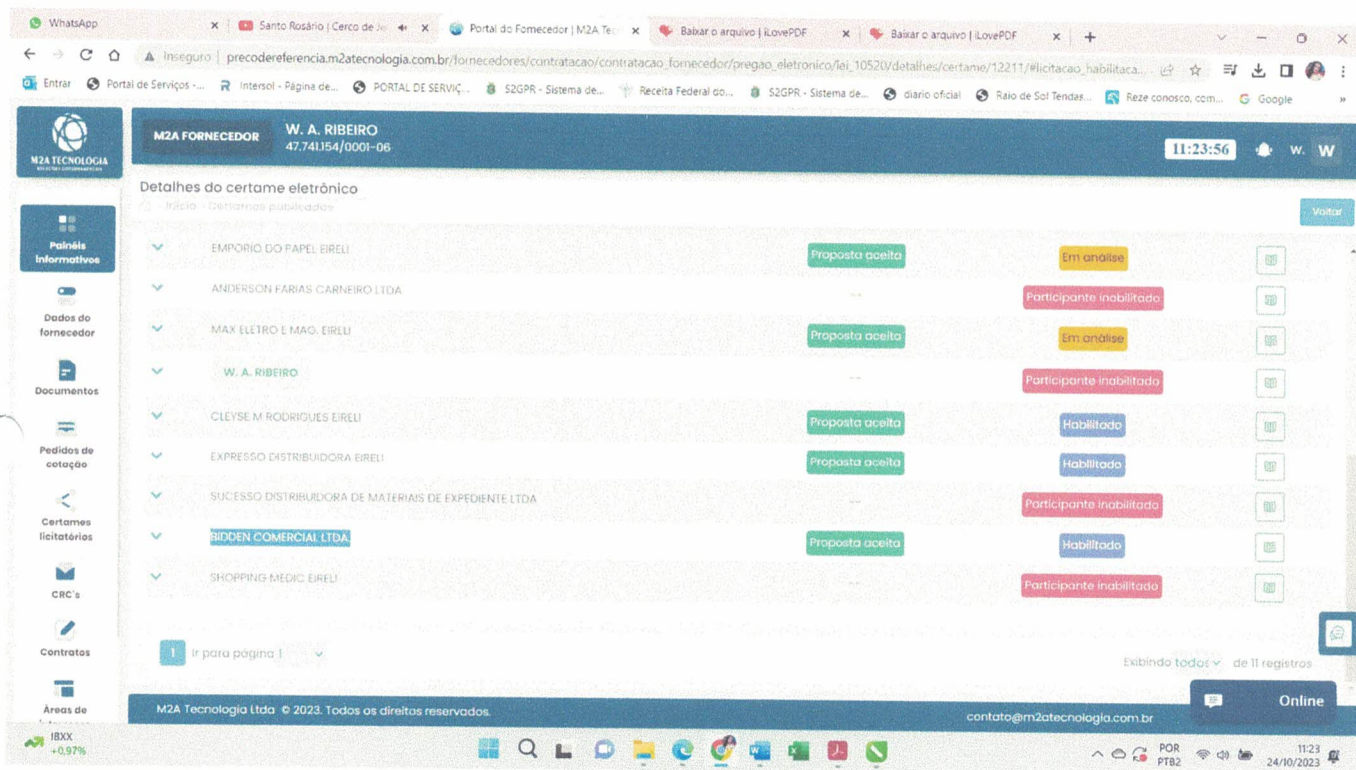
WhatsApp | Santo Rosário | Cerco de Je | Portal do Fornecedor | M2A Te | Baixar o arquivo | iLovePDF | Baixar o arquivo | iLovePDF

Inseguro | precodereferencia.m2atecnologia.com.br/fornecedores/contratacao/contratacao_fornecedor/pregao_eletronico/lei_10520/detalhes/certame/12211/#licitacao_habilitaca...

Entrar | Portal de Serviços -... | Intersol - Página de... | PORTAL DE SERVIÇ... | S2GPR - Sistema de... | Receita Federal do... | S2GPR - Sistema de... | diario oficial | Raio de Sol Tendas... | Reze conosco, com... | Google

M2A TECNOLOGIA

M2A FORNECEDOR
W. A. RIBEIRO
47.741.154/0001-06

11:23:56

W. W

Detalhes do certame eletrônico
Início · Certames publicados

Voltar

Painéis Informativos
Dados do fornecedor
Documentos
Pedidos de cotação
Certames licitatórios
CRC's
Contratos
Áreas de

| | | |
|---|---|---|
| EMPORIO DO PAPEL EIRELI | Proposta aceita | Em análise |
| ANDERSON FARIAS CARNEIRO LTDA | -- | Participante inabilitado |
| MAX ELETRO E MAG. EIRELI | Proposta aceita | Em análise |
| W. A. RIBEIRO | -- | Participante inabilitado |
| CLEYSE M RODRIGUES EIRELI | Proposta aceita | Habilitado |
| EXPRESSO DISTRIBUIDORA EIRELI | Proposta aceita | Habilitado |
| SUCESSO DISTRIBUIDORA DE MATERIAIS DE EXPEDIENTE LTDA | -- | Participante inabilitado |
| BIDDEN COMERCIAL LTDA. | Proposta aceita | Habilitado |
| SHOPPING MEDIC EIRELI | -- | Participante inabilitado |

1 Ir para página 1

Exibindo todos de 11 registros

M2A Tecnologia Ltda © 2023. Todos os direitos reservados.

contato@m2atecnologia.com.br

Online

IBXX +0,97%

POR PTB2

11:23
24/10/2023